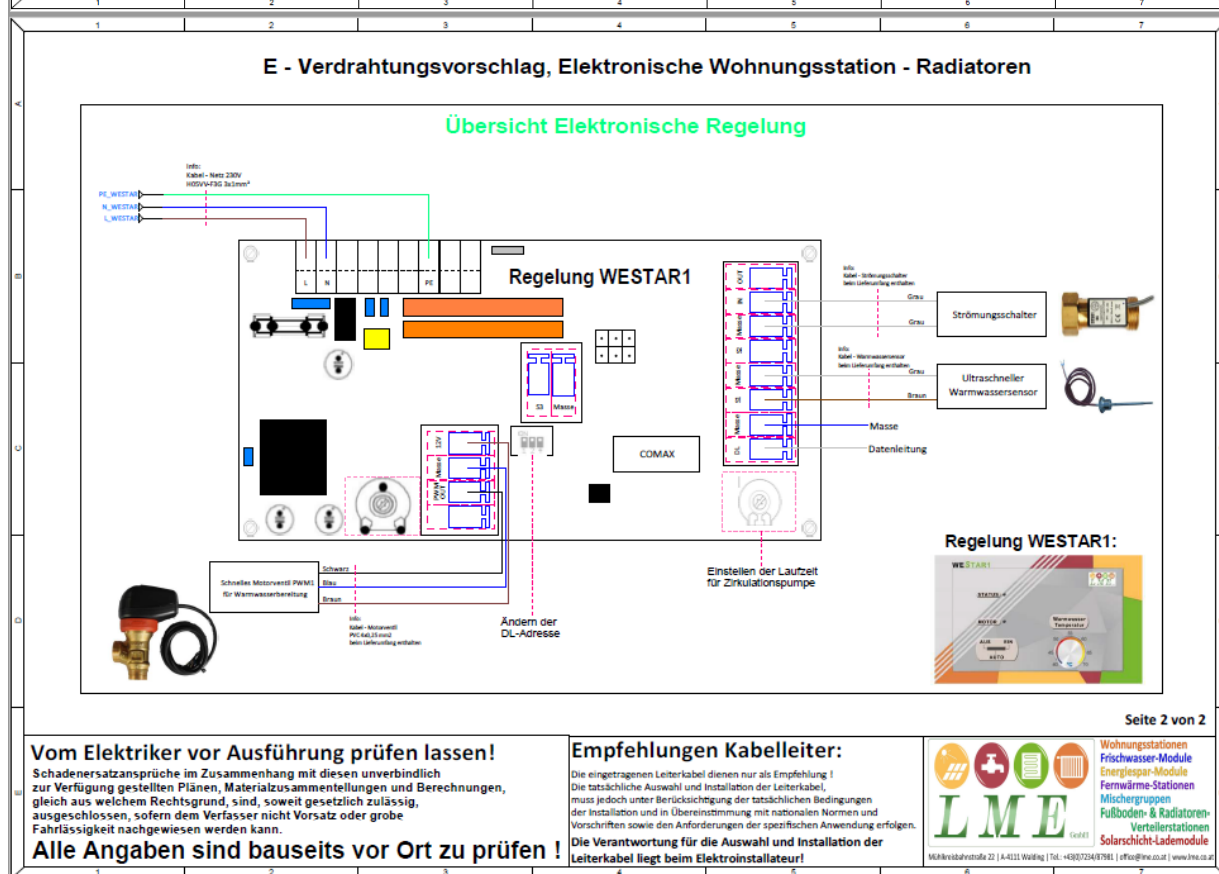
1 2 3 4 5 6 7

E - Verdrahtungsvorschlag, Elektronische Wohnungsstation - Radiatoren

Übersicht Elektronische Regelung

Info:
Kabel - Netz 230V
H05VV-F3G 3x1mm²

PE_WESTAR
N_WESTAR
L_WESTAR

L N PE

Regelung WESTAR1

OUT
IN
Masse
SI
Masse
SI
Masse
DL

Info:
Kabel - Strömungsschalter
beim Lieferumfang enthalten

Grau
Grau
Strömungsschalter

Info:
Kabel - Warmwassersensor
beim Lieferumfang enthalten

Grau
Braun
Ultraschneller Warmwassersensor

Masse
Datenleitung

S3 Masse

12V
Masse
PWM OUT

COMAX

Schwarz
Blau
Braun
Schnelles Motorventil PWM1 für Warmwasserbereitung

Info:
Kabel - Motorventil
PVC 4x0,15 mm2
beim Lieferumfang enthalten

Ändern der DL-Adresse

Einstellen der Laufzeit für Zirkulationspumpe

Regelung WESTAR1:

WESTAR1

Seite 2 von 2

Vom Elektriker vor Ausführung prüfen lassen!
Schadenersatzansprüche im Zusammenhang mit diesen unverbindlich zur Verfügung gestellten Plänen, Materialzusammentellungen und Berechnungen, gleich aus welchem Rechtsgrund, sind, soweit gesetzlich zulässig, ausgeschlossen, sofern dem Verfasser nicht Vorsatz oder grobe Fahrlässigkeit nachgewiesen werden kann.
Alle Angaben sind bauseits vor Ort zu prüfen !

Empfehlungen Kabelleiter:
Die eingetragenen Leiterkabel dienen nur als Empfehlung !
Die tatsächliche Auswahl und Installation der Leiterkabel, muss jedoch unter Berücksichtigung der tatsächlichen Bedingungen der Installation und in Übereinstimmung mit nationalen Normen und Vorschriften sowie den Anforderungen der spezifischen Anwendung erfolgen.
Die Verantwortung für die Auswahl und Installation der Leiterkabel liegt beim Elektroinstallateur!

LME GmbH
Wohnungsstationen
Frischwasser-Module
Energiespar-Module
Fernwärme-Stationen
Mischergruppen
Fußboden- & Radiatoren-Verteilerstationen
Solarschicht-Lademodule
Mühlkreisbahnstraße 22 | A-4111 Walding | Tel.: +43(0)7234/87981 | office@lme.co.at | www.lme.co.at

A B C D E